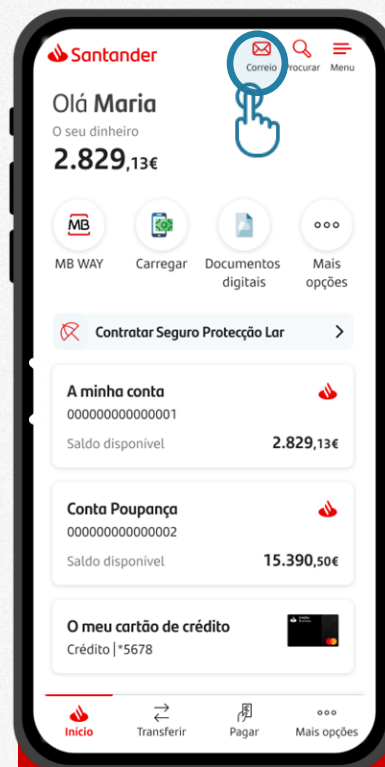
Santander
Correio Procurar Menu

Olá Maria
O seu dinheiro
2.829,13€

MB
MB WAY
Carregar
Documentos digitais
Mais opções

Contratar Seguro Protecção Lar

A minha conta
000000000000001
Saldo disponível 2.829,13€

Conta Poupança
000000000000002
Saldo disponível 15.390,50€

O meu cartão de crédito
Crédito | *5678

Início Transferir Pagar Mais opções